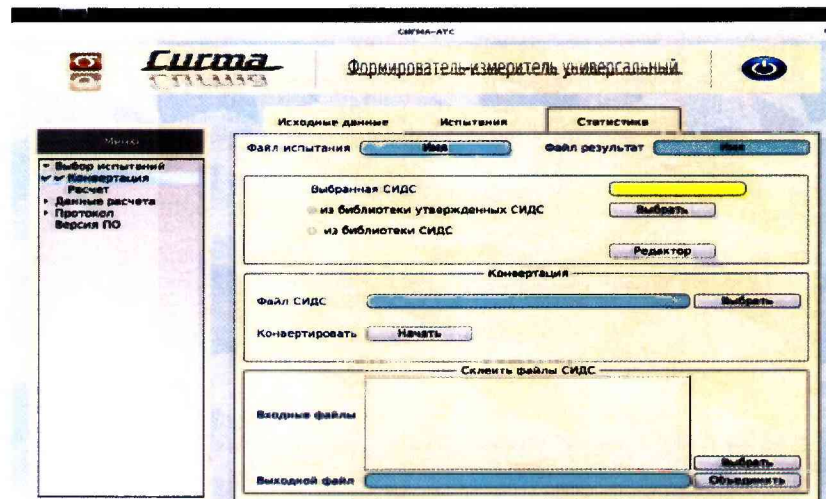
СИГМА-АТС

Curma

Формирователь-измеритель универсальный

Исходные данные | Испытания | Статистика

Меню

Выбор испытаний
Конвертация
Расчет
Данные расчета
Протокол
Версия ПО

Файл испытания [Имя] Файл результат [Имя]

Выбранная СИДС
из библиотеки утвержденных СИДС [Выбрать]
из библиотеки СИДС
[Редактор]

Конвертация

Файл СИДС [Выбрать]

Конвертировать [Начать]

Склеить файлы СИДС

Входные файлы

[Выбрать]

Выходной файл [Объединить]